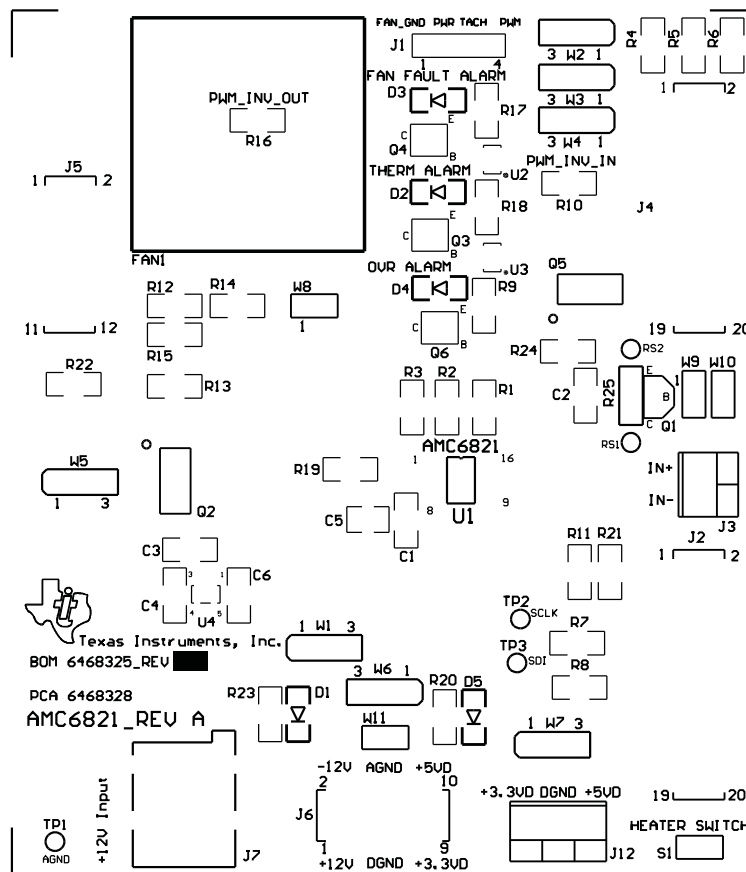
FAN_GND PWR TACH PWM
J1
1 4
3 W2 1
3 W3 1
3 W4 1
R4 R5 R6
1 2
PWM_INV_OUT
R16
FAN FAULT ALARM
D3
R17
C E
Q4 B
THERM ALARM
U2
D2
R18
E
C Q3
B
PWM_INV_IN
R10
J4
J5
1 2
FAN1
OVR ALARM
U3
D4
R9
Q5
R12 R14
W8
1
E
C
Q6 B
11 12
R15
R22
R13
R24
RS2
19 20
W9 W10
R3 R2 R1
C2
R25
E
B
C Q1
RS1
1
AMC6821
1 16
W5
1 3
Q2
R19
8
9
U1
IN+
IN-
J3
C5
C1
R11 R21
J2
1 2
C3
3
C6
C4
4 5
U4
Texas Instruments, Inc.
TP2 SCLK
TP3 SDI
R7
R8
1 W1 3
BOM 6468325_REV
PCA 6468328
3 W6 1
R23 D1
R20 D5
AMC6821_REV A
W11
1 W7 3
-12V AGND +5VD
2 10
J6
1 9
+12V DGND +3.3VD
+3.3VD DGND +5VD
J12
19 20
HEATER SWITCH
S1
+12V Input
J7
TP1
AGND